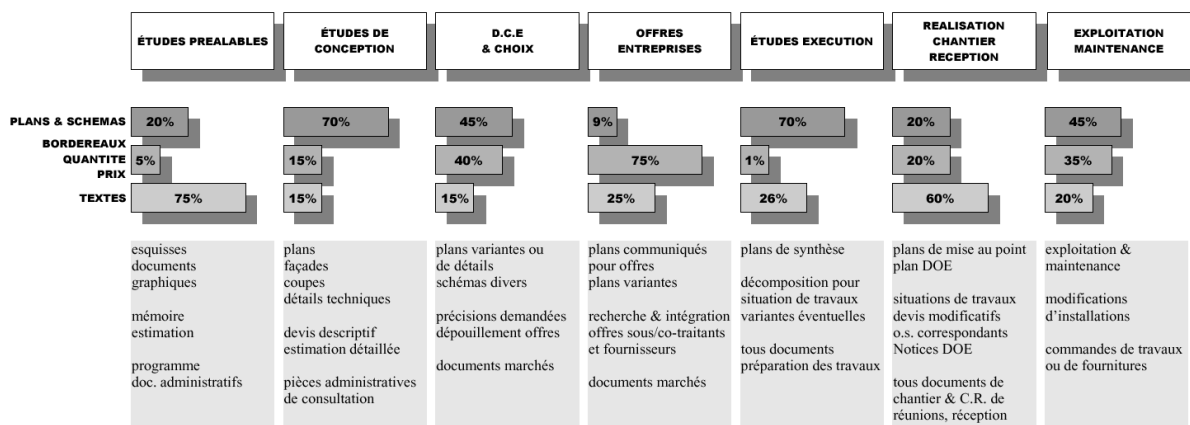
ÉTUDES PREALABLES

ÉTUDES DE CONCEPTION

D.C.E & CHOIX

OFFRES ENTREPRISES

ÉTUDES EXECUTION

REALISATION CHANTIER RECEPTION

EXPLOITATION MAINTENANCE

| | ÉTUDES PREALABLES | ÉTUDES DE CONCEPTION | D.C.E & CHOIX | OFFRES ENTREPRISES | ÉTUDES EXECUTION | REALISATION CHANTIER RECEPTION | EXPLOITATION MAINTENANCE |
|---|---|---|---|---|---|---|---|
| PLANS & SCHEMAS | 20% | 70% | 45% | 9% | 70% | 20% | 45% |
| BORDEREAUX QUANTITE PRIX | 5% | 15% | 40% | 75% | 1% | 20% | 35% |
| TEXTES | 75% | 15% | 15% | 25% | 26% | 60% | 20% |

esquisses
documents
graphiques

mémoire
estimation

programme
doc. administratifs

plans
façades
coupes
détails techniques

devis descriptif
estimation détaillée

pièces administratives
de consultation

plans variantes ou
de détails
schémas divers

précisions demandées
dépouillement offres

documents marchés

plans communiqués
pour offres
plans variantes

recherche & intégration
offres sous/co-traitants
et fournisseurs

documents marchés

plans de synthèse

décomposition pour
situation de travaux
variantes éventuelles

tous documents
préparation des travaux

plans de mise au point
plan DOE

situations de travaux
devis modificatifs
o.s. correspondants
Notices DOE

tous documents de
chantier & C.R. de
réunions, réception

exploitation &
maintenance

modifications
d'installations

commandes de travaux
ou de fournitures